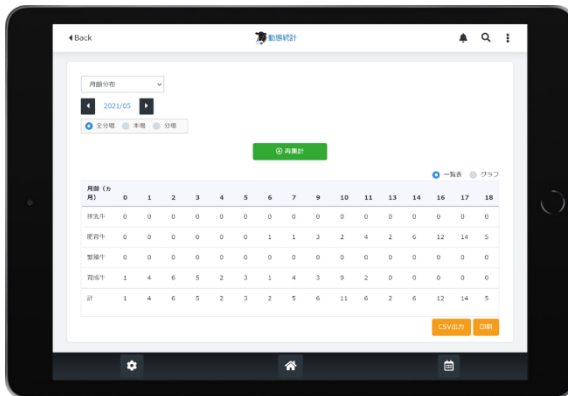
Back

動態統計

月齢分布

2021/05

全分娩 本場 分場

再集計

一覧表 グラフ

| 月齢（ヵ月） | 0 | 1 | 2 | 3 | 4 | 5 | 6 | 7 | 9 | 10 | 11 | 13 | 14 | 16 | 17 | 18 |
|---|---|---|---|---|---|---|---|---|---|---|---|---|---|---|---|---|
| 搾乳牛 | 0 | 0 | 0 | 0 | 0 | 0 | 0 | 0 | 0 | 0 | 0 | 0 | 0 | 0 | 0 | 0 |
| 肥育牛 | 0 | 0 | 0 | 0 | 0 | 0 | 1 | 1 | 3 | 2 | 4 | 2 | 6 | 12 | 14 | 5 |
| 繁殖牛 | 0 | 0 | 0 | 0 | 0 | 0 | 0 | 0 | 0 | 0 | 0 | 0 | 0 | 0 | 0 | 0 |
| 育成牛 | 1 | 4 | 6 | 5 | 2 | 3 | 1 | 4 | 3 | 9 | 2 | 0 | 0 | 0 | 0 | 0 |
| 計 | 1 | 4 | 6 | 5 | 2 | 3 | 2 | 5 | 6 | 11 | 6 | 2 | 6 | 12 | 14 | 5 |

CSV出力 印刷